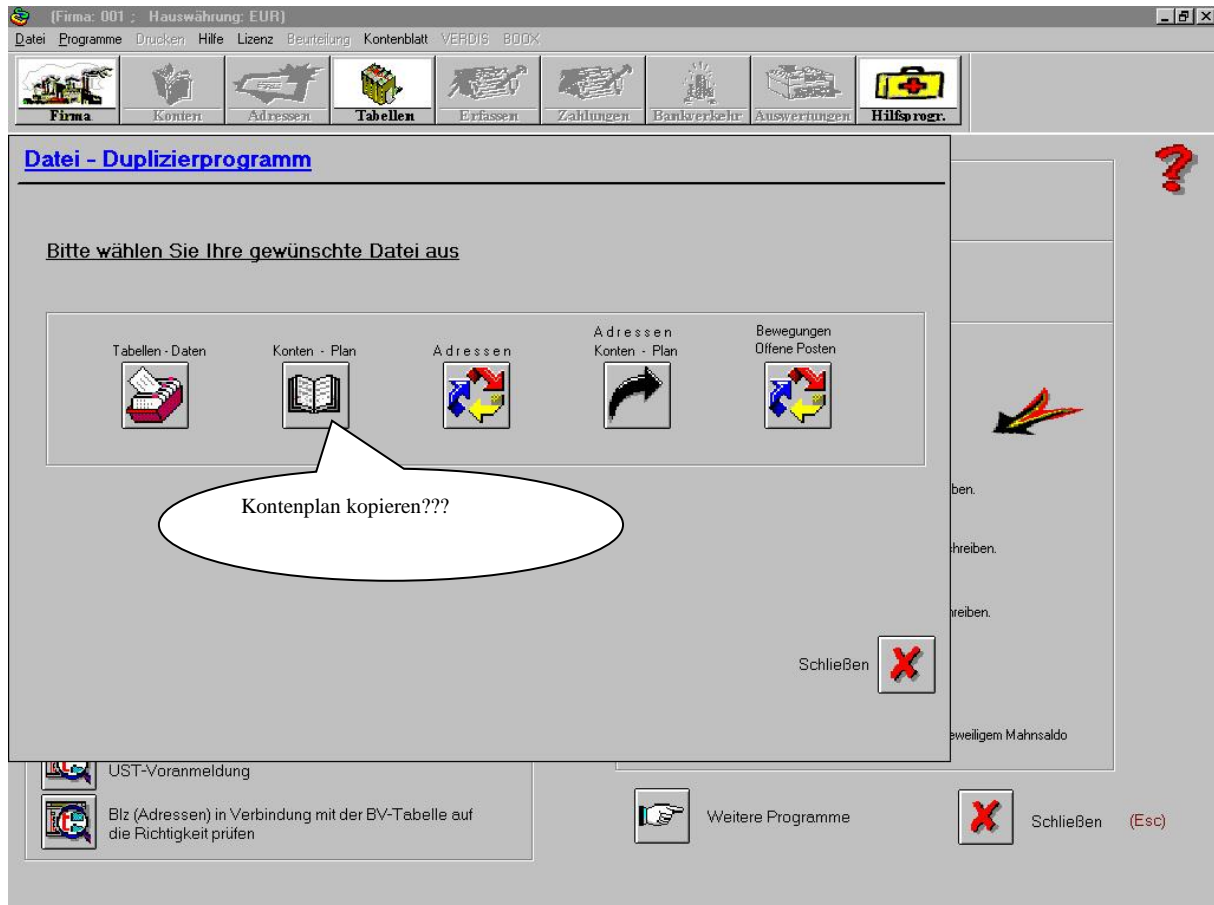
(Firma: 001 ; Hauswährung: EUR)

Datei Programme Drucken Hilfe Lizenz Beurteilung Kontenblatt VERDIS BOOX

Firma Konten Adressen Tabellen Erfassen Zahlungen Bankverkehr Auswertungen Hilfsprogr.

Datei - Duplizierprogramm

Bitte wählen Sie Ihre gewünschte Datei aus

Tabellen - Daten

Konten - Plan

Adressen

Adressen
Konten - Plan

Bewegungen
Offene Posten

Kontenplan kopieren???

ben.

hreiben.

reiben.

Schließen

eweiligem Mahnsaldo

UST-Voranmeldung

Blz (Adressen) in Verbindung mit der BV-Tabelle auf die Richtigkeit prüfen

Weitere Programme

Schließen (Esc)